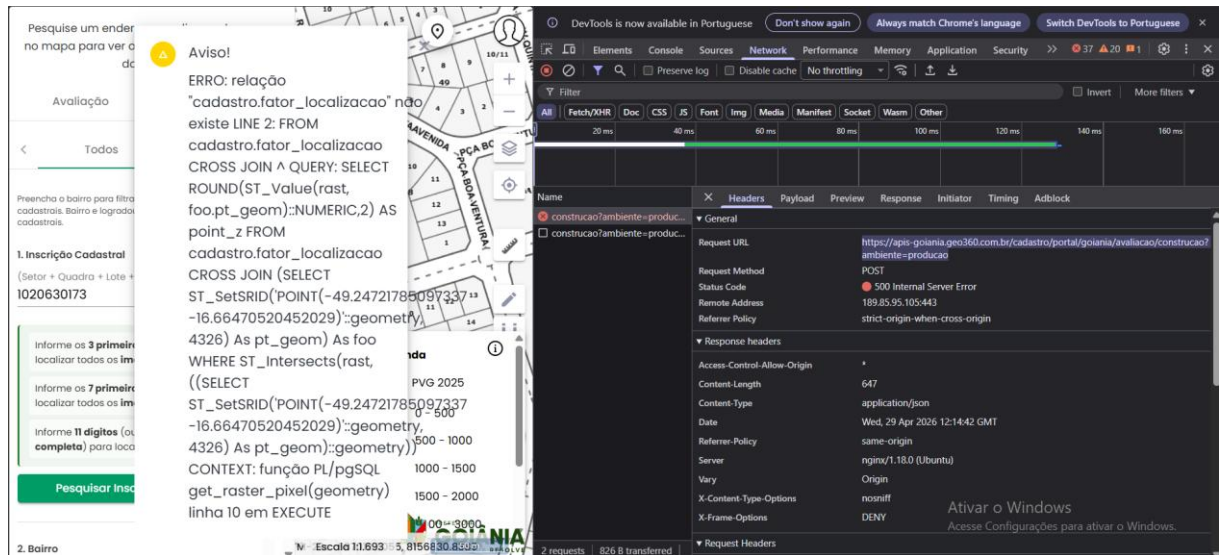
Pesquise um ender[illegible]
no mapa para ver o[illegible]
do

Avaliação

Todos

Preencha o bairro para filtra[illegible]
cadastrais. Bairro e logradou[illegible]
cadastrais.

1. Inscrição Cadastral

(Setor + Quadra + Lote +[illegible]

1020630173

Informe os 3 primeiro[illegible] localizar todos os im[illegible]

Informe os 7 primeiro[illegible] localizar todos os im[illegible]

Informe 11 dígitos (ou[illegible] completa) para loca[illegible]

Pesquisar Insc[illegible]

2. Bairro

Aviso!

ERRO: relação "cadastro.fator_localizacao" não existe LINE 2: FROM cadastro.fator_localizacao CROSS JOIN ^ QUERY: SELECT ROUND(ST_Value(rast, foo.pt_geom)::NUMERIC,2) AS point_z FROM cadastro.fator_localizacao CROSS JOIN (SELECT ST_SetSRID('POINT(-49.24721785097337 -16.66470520452029)'::geometry, 4326) As pt_geom) As foo WHERE ST_Intersects(rast, ((SELECT ST_SetSRID('POINT(-49.24721785097337 -16.66470520452029)'::geometry, 4326) As pt_geom)::geometry)) CONTEXT: função PL/pgSQL get_raster_pixel(geometry) linha 10 em EXECUTE

AVENIDA
PCA BOA VENTURA
nda
PVG 2025
0 - 500
500 - 1000
1000 - 1500
1500 - 2000
2000 - 3000
GOIANIA
Escala 1:1.693
5, 8156830.8385

DevTools is now available in Portuguese | Don't show again | Always match Chrome's language | Switch DevTools to Portuguese

Elements | Console | Sources | Network | Performance | Memory | Application | Security | » | 37 | 20 | 1

Preserve log | Disable cache | No throttling

Filter | Invert | More filters

All | Fetch/XHR | Doc | CSS | JS | Font | Img | Media | Manifest | Socket | Wasm | Other

20 ms | 40 ms | 60 ms | 80 ms | 100 ms | 120 ms | 140 ms | 160 ms

Name
construcao?ambiente=producao...
construcao?ambiente=producao...

Headers | Payload | Preview | Response | Initiator | Timing | Adblock

▾ General
| | |
|---|---|
| Request URL | https://apis-goiania.geo360.com.br/cadastro/portal/goiania/avaliacao/construcao?ambiente=producao |
| Request Method | POST |
| Status Code | 500 Internal Server Error |
| Remote Address | 189.85.95.105:443 |
| Referrer Policy | strict-origin-when-cross-origin |

▾ Response headers
| | |
|---|---|
| Access-Control-Allow-Origin | * |
| Content-Length | 647 |
| Content-Type | application/json |
| Date | Wed, 29 Apr 2026 12:14:42 GMT |
| Referrer-Policy | same-origin |
| Server | nginx/1.18.0 (Ubuntu) |
| Vary | Origin |
| X-Content-Type-Options | nosniff |
| X-Frame-Options | DENY |

▾ Request Headers

2 requests | 826 B transferred

Ativar o Windows
Acesse Configurações para ativar o Windows.